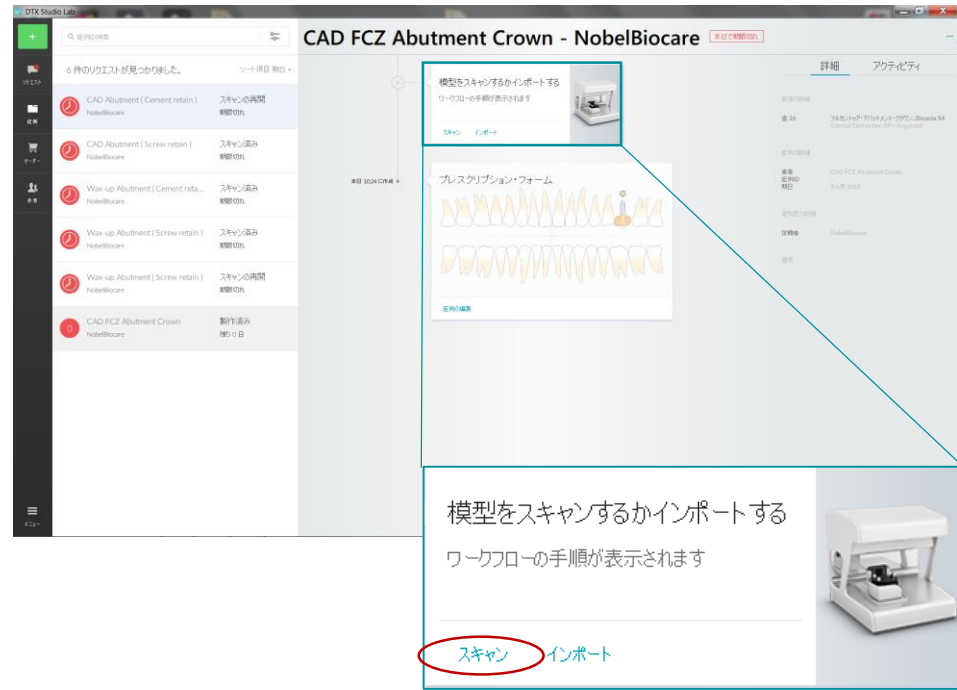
DTX Studio Lab

+

リクエスト

症例

オーダー

患者

メニュー

症例の検索

6 件のリクエストが見つかりました。

ソート項目 期日

CAD Abutment ( Cement retain )
NobelBiocare
スキャンの再開
期限切れ

CAD Abutment ( Screw retain )
NobelBiocare
スキャン済み
期限切れ

Wax-up Abutment ( Cement reta...
NobelBiocare
スキャン済み
期限切れ

Wax-up Abutment ( Screw retain )
NobelBiocare
スキャン済み
期限切れ

Wax-up Abutment ( Screw retain )
NobelBiocare
スキャンの再開
期限切れ

CAD FCZ Abutment Crown
NobelBiocare
製作済み
残り 0 日

CAD FCZ Abutment Crown - NobelBiocare

本日で期限切れ

詳細

アクティビティ

模型をスキャンするかインポートする
ワークフローの手順が表示されます
スキャン インポート

本日 10:24 に作成

プレスクリプション・フォーム

症例の編集

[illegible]

模型をスキャンするかインポートする

ワークフローの手順が表示されます

スキャン

インポート